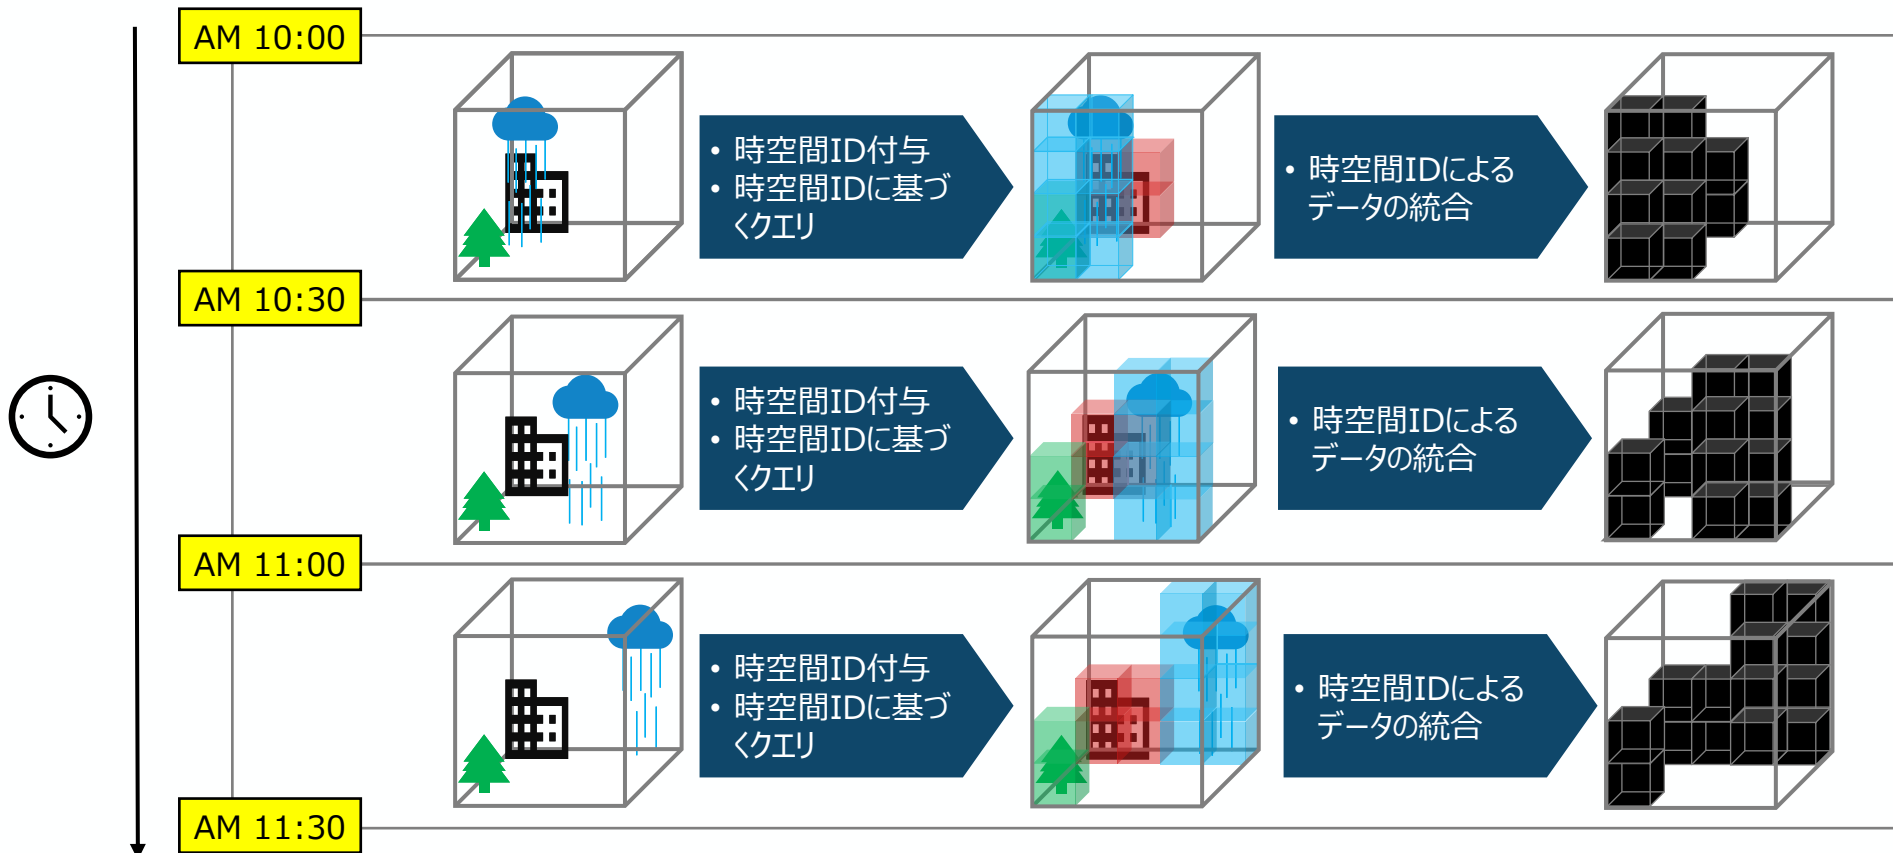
AM 10:00

• 時空間ID付与
• 時空間IDに基づくクエリ

• 時空間IDによるデータの統合

AM 10:30

• 時空間ID付与
• 時空間IDに基づくクエリ

• 時空間IDによるデータの統合

AM 11:00

• 時空間ID付与
• 時空間IDに基づくクエリ

• 時空間IDによるデータの統合

AM 11:30